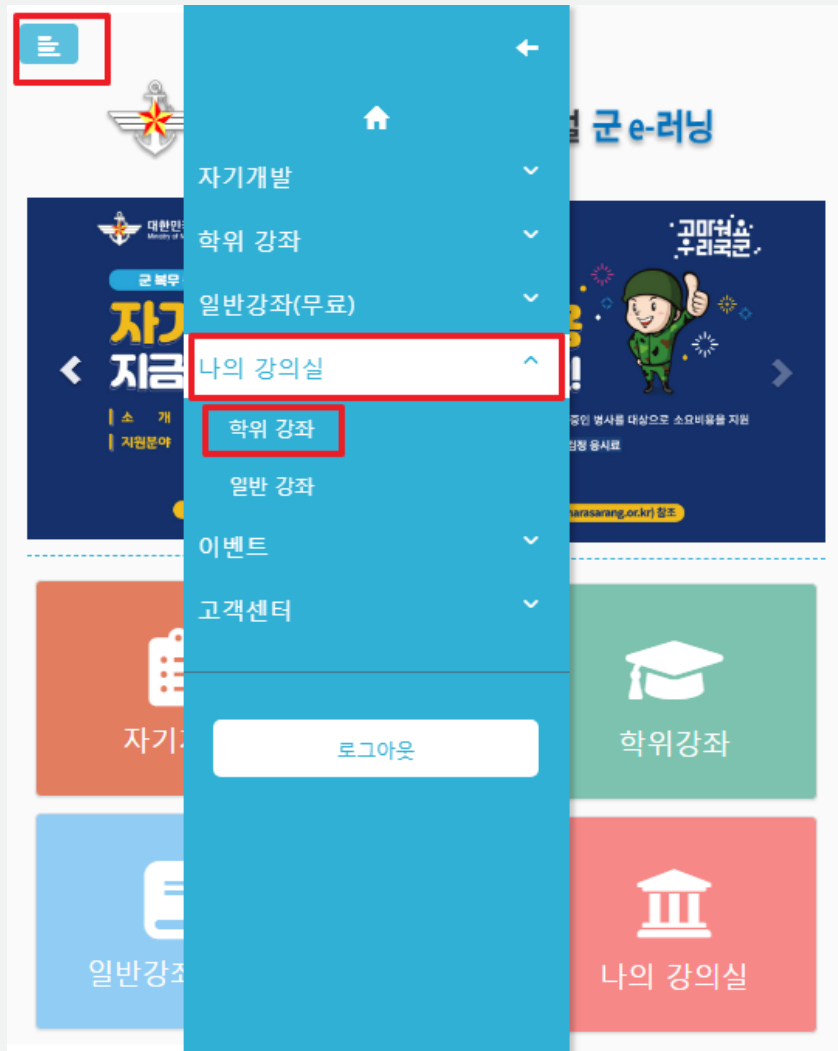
자기개발

학위 강좌

일반강좌(무료)

나의 강의실

학위 강좌

일반 강좌

이벤트

고객센터

로그아웃

군 e-러닝

대한민국 Ministry of

군 복무

자기

지금

소 개

지원분야

고마워요 우리국군

중인 병사를 대상으로 소요비용을 지원

검정 응시료

narasarang.or.kr) 참조

자기

학위강좌

일반강좌

나의 강의실